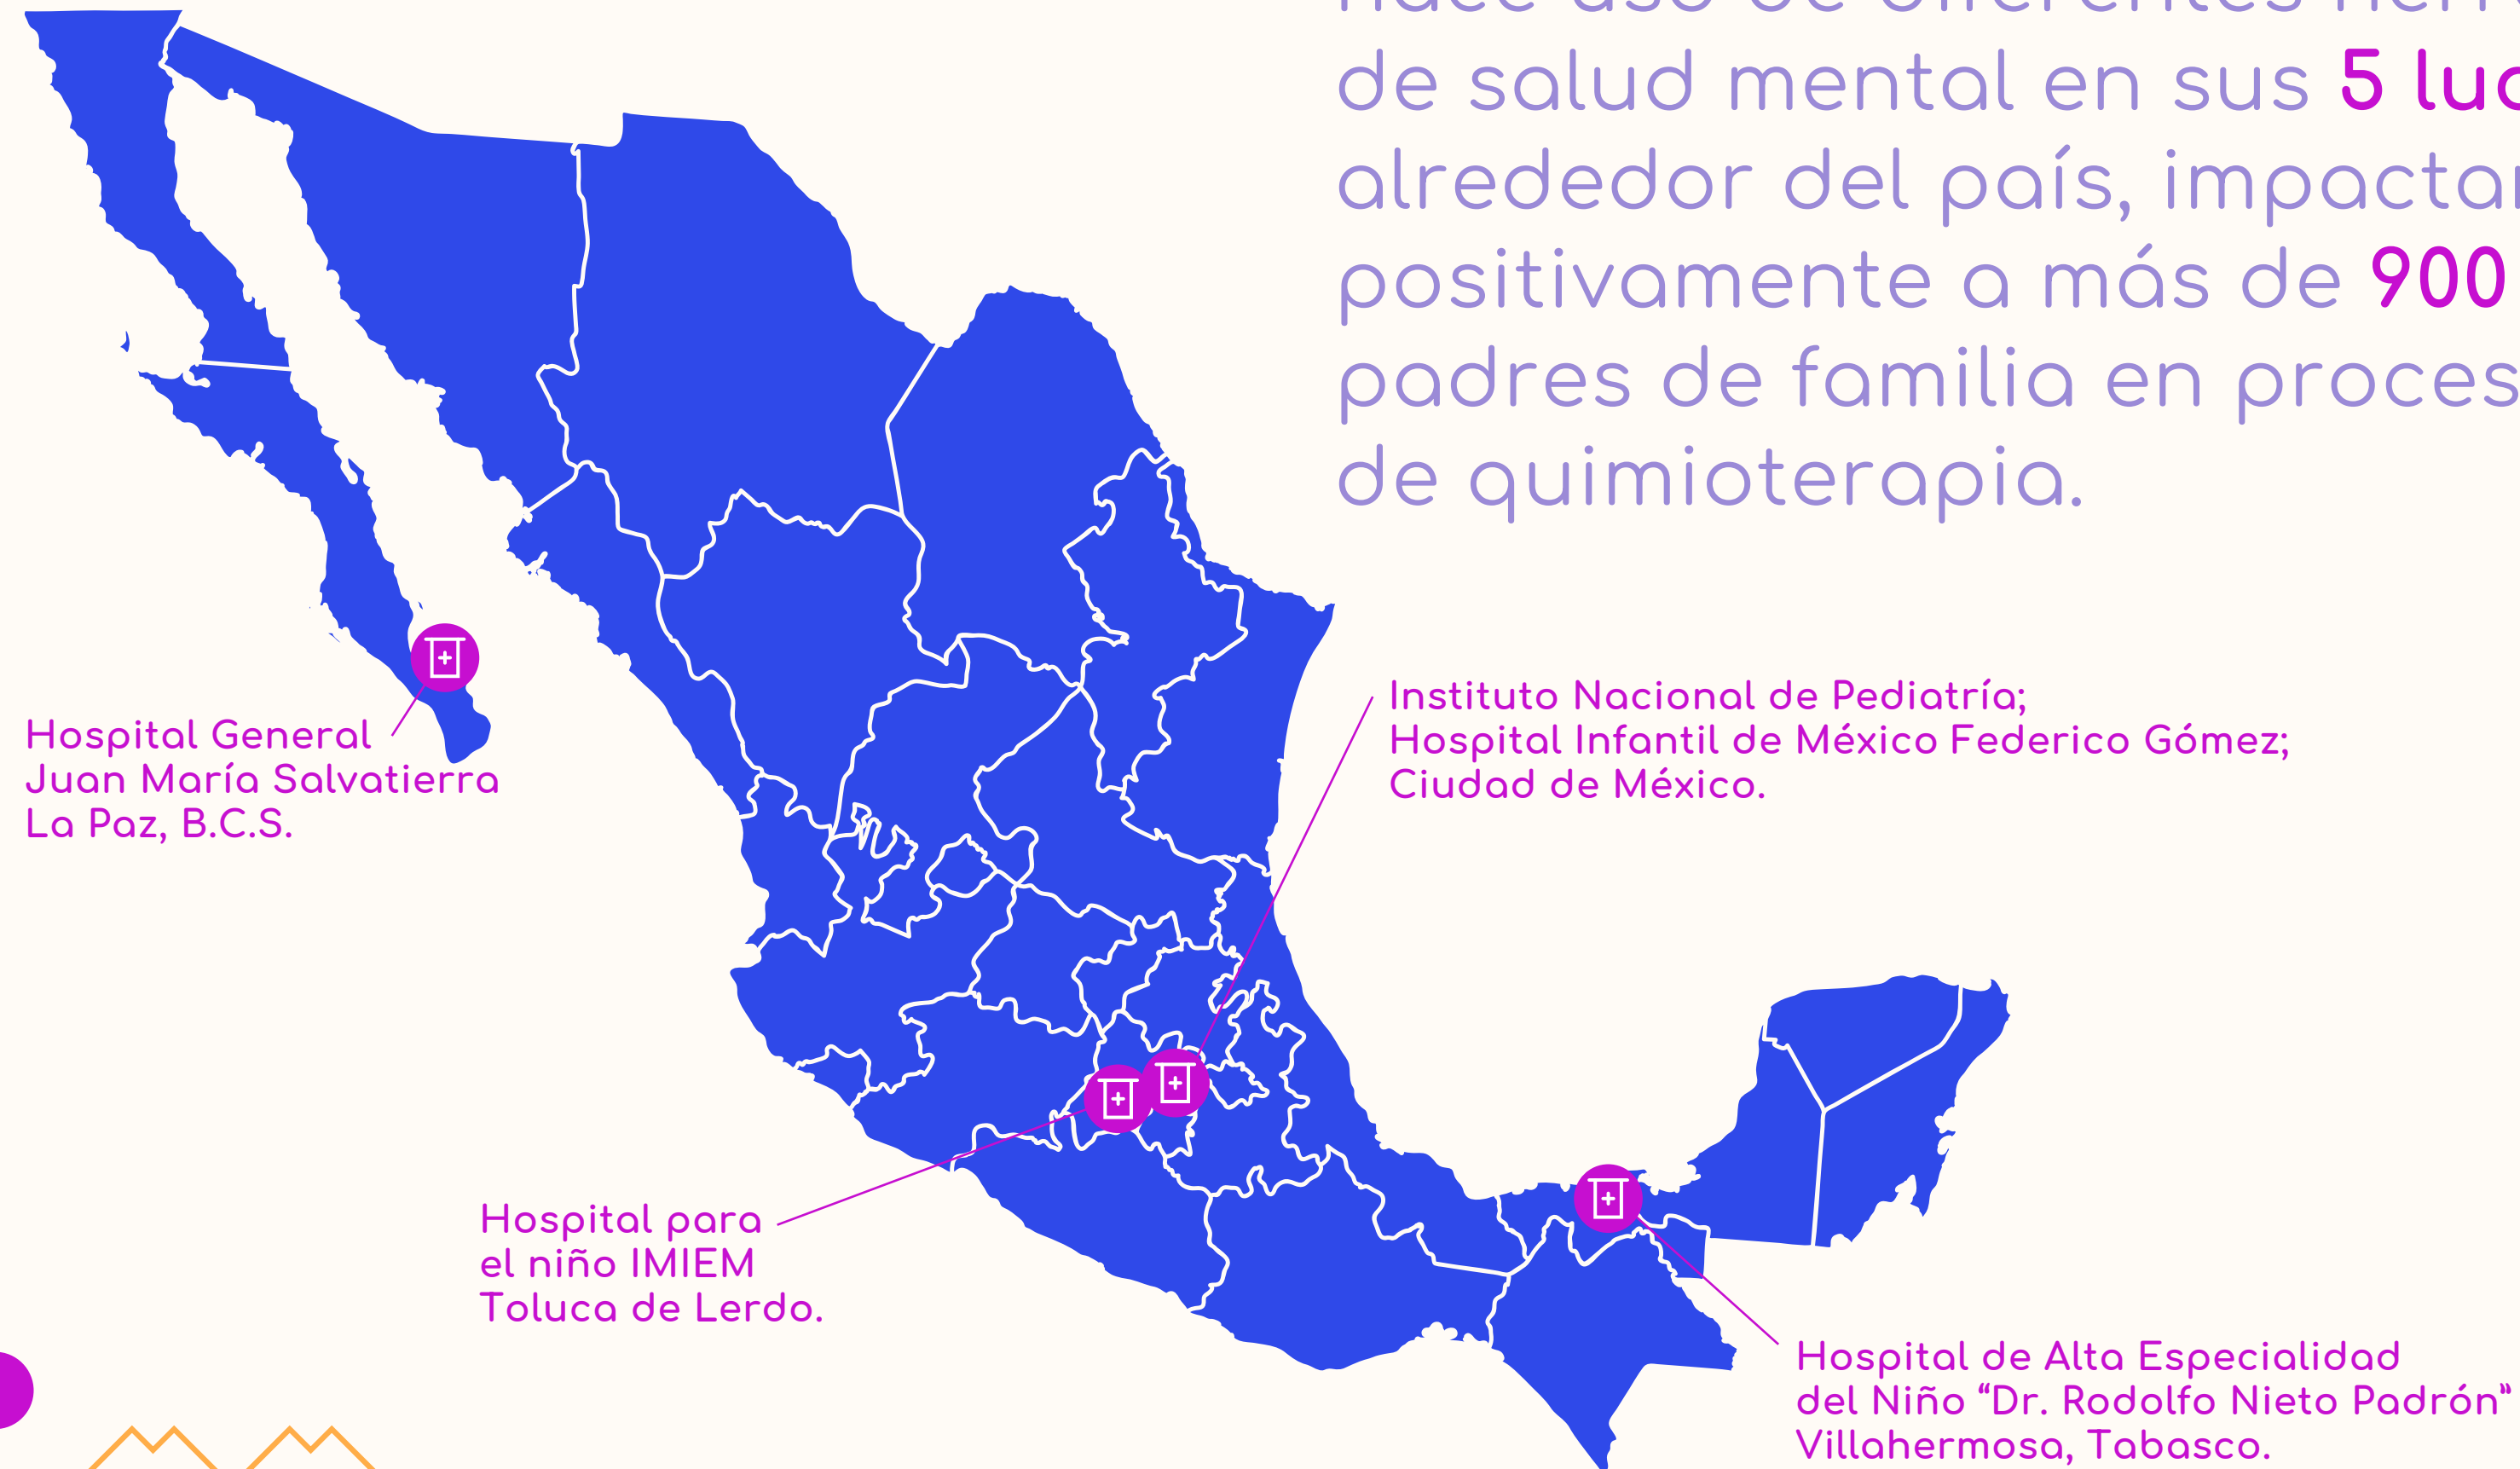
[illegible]
de salud mental en sus 5 lu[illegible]
alrededor del país, impacta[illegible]
positivamente a más de 900 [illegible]
padres de familia en proces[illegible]
de quimioterapia.

Hospital General
Juan María Salvatierra
La Paz, B.C.S.

Instituto Nacional de Pediatría;
Hospital Infantil de México Federico Gómez;
Ciudad de México.

Hospital para
el niño IMIEM
Toluca de Lerdo.

Hospital de Alta Especialidad
del Niño "Dr. Rodolfo Nieto Padrón"
Villahermosa, Tabasco.